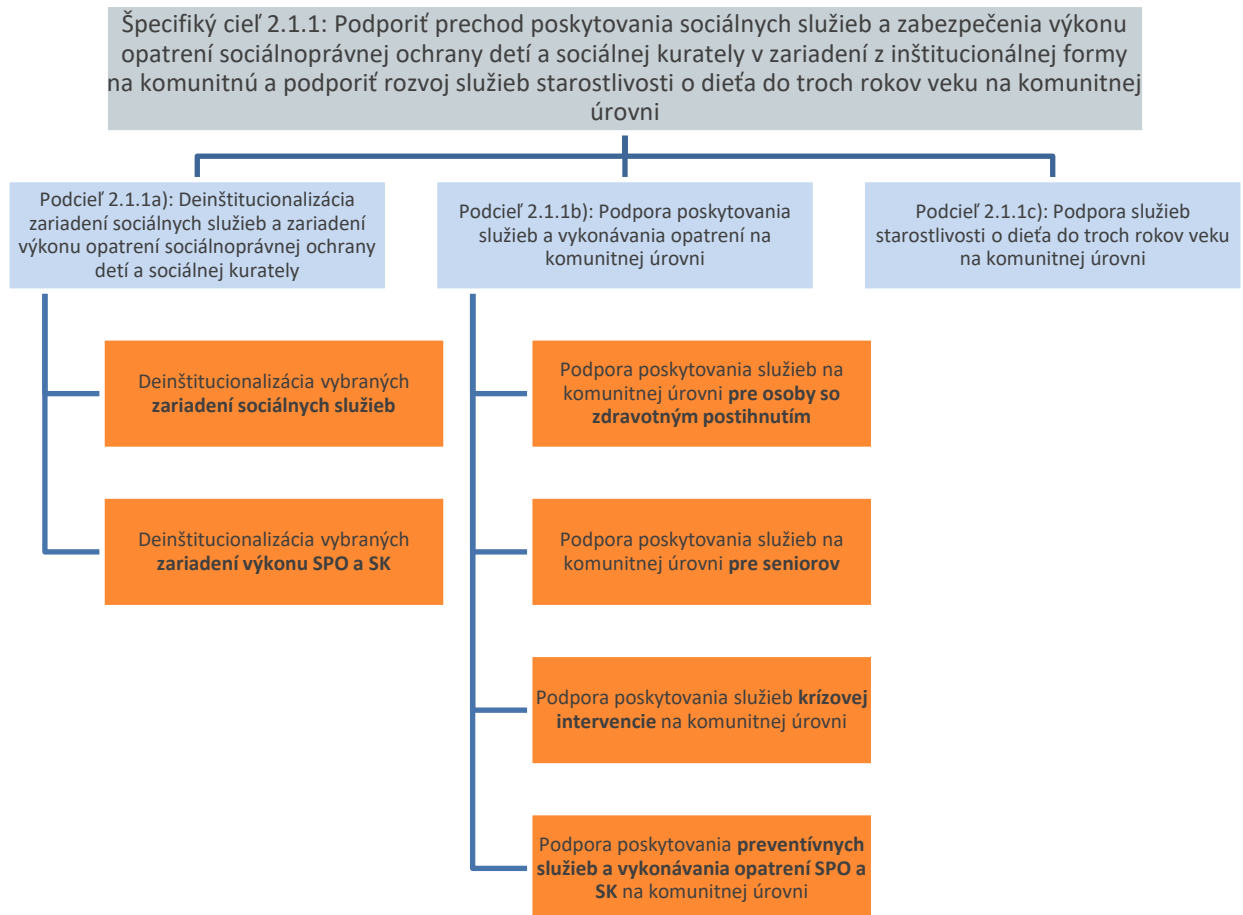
Špecifiký cieľ 2.1.1: Podporiť prechod poskytovania sociálnych služieb a zabezpečenia výkonu opatrení sociálnoprávnej ochrany detí a sociálnej kurately v zariadení z inštitucionálnej formy na komunitnú a podporiť rozvoj služieb starostlivosti o dieťa do troch rokov veku na komunitnej úrovni

Podcieľ 2.1.1a): Deinštitucionalizácia zariadení sociálnych služieb a zariadení výkonu opatrení sociálnoprávnej ochrany detí a sociálnej kurately

Deinštitucionalizácia vybraných **zariadení sociálnych služieb**

Deinštitucionalizácia vybraných **zariadení výkonu SPO a SK**

Podcieľ 2.1.1b): Podpora poskytovania služieb a vykonávania opatrení na komunitnej úrovni

Podpora poskytovania služieb na komunitnej úrovni **pre osoby so zdravotným postihnutím**

Podpora poskytovania služieb na komunitnej úrovni **pre seniorov**

Podpora poskytovania služieb **krízovej intervencie** na komunitnej úrovni

Podpora poskytovania **preventívnych služieb a vykonávania opatrení SPO a SK** na komunitnej úrovni

Podcieľ 2.1.1c): Podpora služieb starostlivosti o dieťa do troch rokov veku na komunitnej úrovni